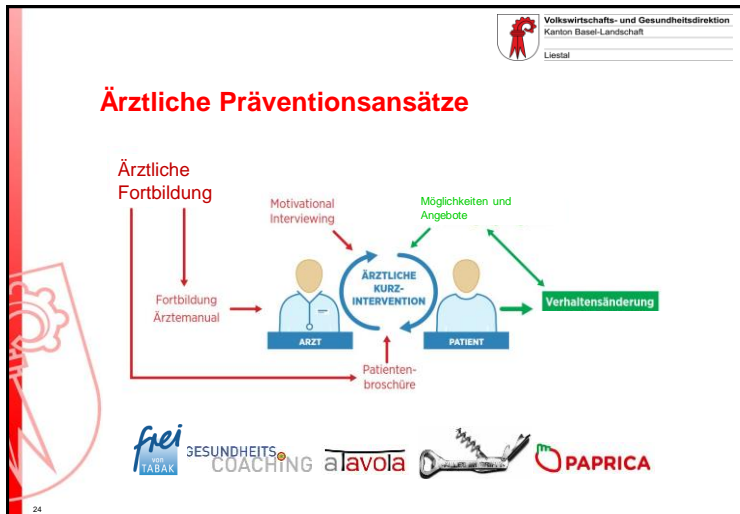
Volkswirtschafts- und Gesundheitsdirektion
Kanton Basel-Landschaft
Liestal

Ärztliche Präventionsansätze

Ärztliche Fortbildung

Motivational Interviewing

Möglichkeiten und Angebote

Fortbildung Ärztemanual

ÄRZTLICHE KURZ-INTERVENTION

Verhaltensänderung

ARZT

PATIENT

Patienten-broschüre

frei von TABAK

GESUNDHEITS COACHING

aTavola

PAPRICA

24